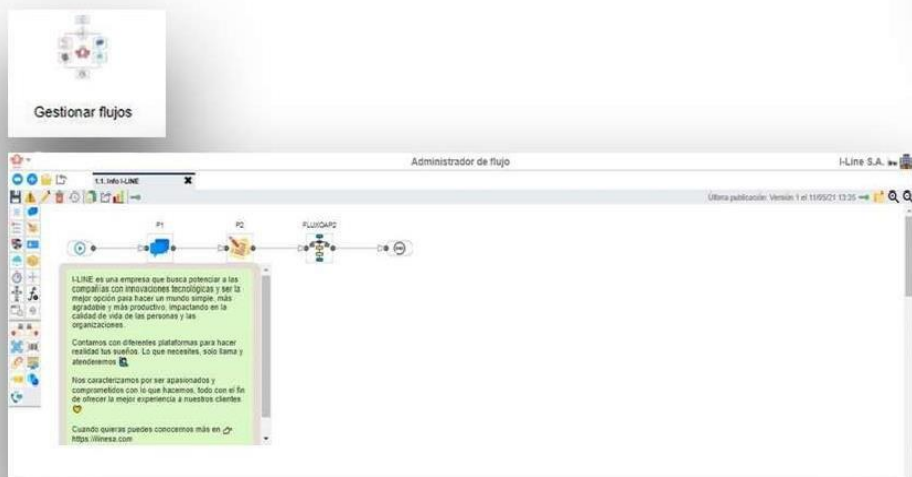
Gestionar flujos

Administrador de flujo

I-Line S.A.

1.1. Info I-LINE

Última publicación: Versión 1 el 11/05/21 13:35

P1

P2

FLUJOAP2

I-LINE es una empresa que busca potenciar a las compañías con innovaciones tecnológicas y ser la mejor opción para hacer un mundo simple, más agradable y más productivo, impactando en la calidad de vida de las personas y las organizaciones.

Contamos con diferentes plataformas para hacer realidad tus sueños. Lo que necesites, solo llama y atenderemos

Nos caracterizamos por ser apasionados y comprometidos con lo que hacemos, todo con el fin de ofrecer la mejor experiencia a nuestros clientes

Cuando quieras puedes conocernos más en https://ilinesa.com